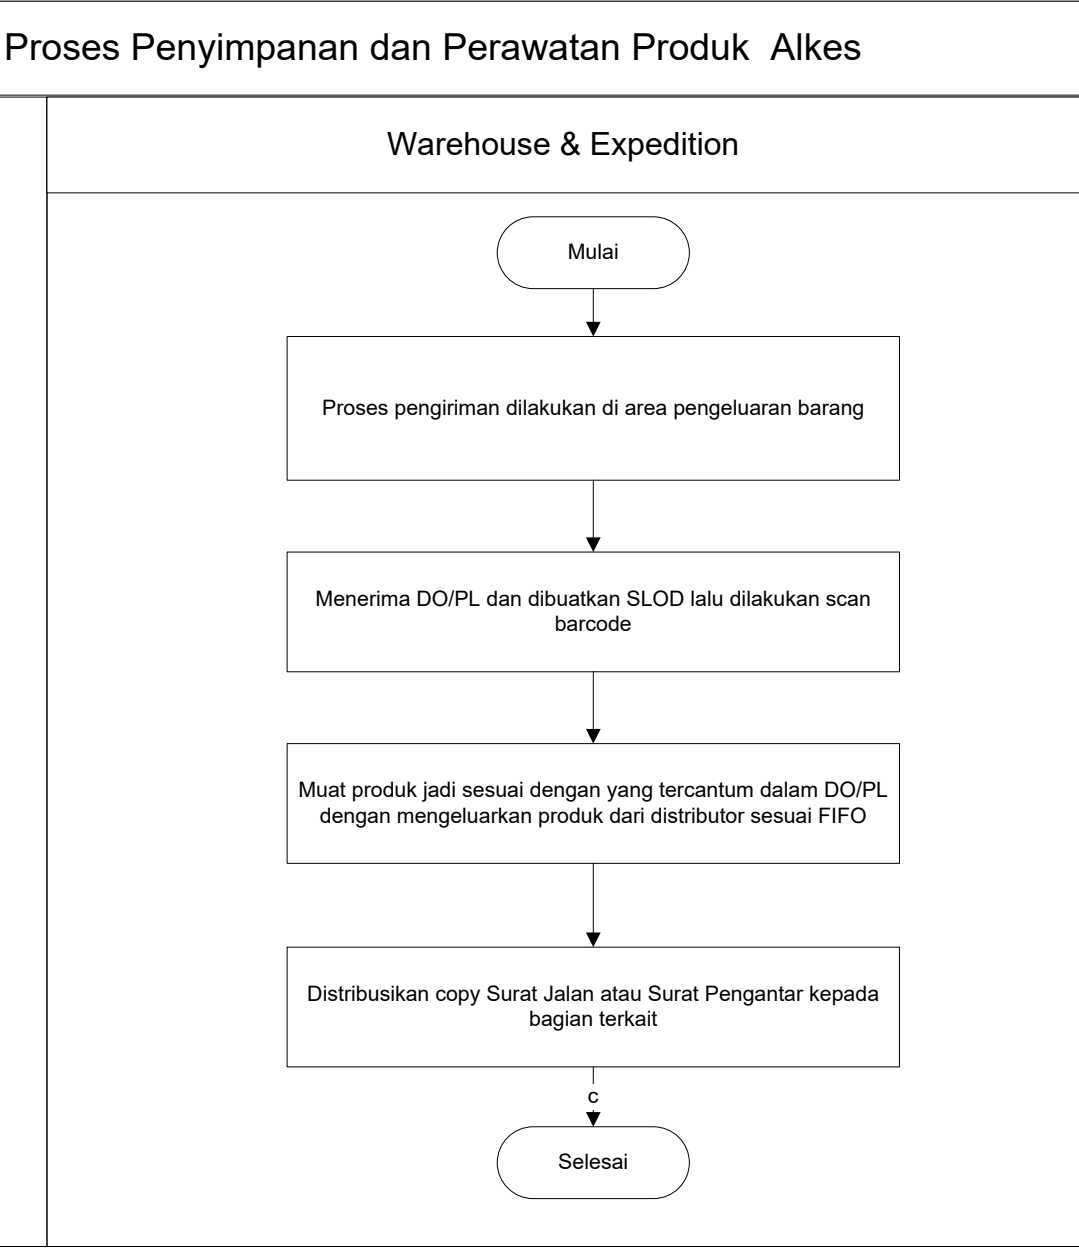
Proses Penyimpanan dan Perawatan Produk Alkes

Warehouse & Expedition

Mulai

Proses pengiriman dilakukan di area pengeluaran barang

Menerima DO/PL dan dibuatkan SLOD lalu dilakukan scan barcode

Muat produk jadi sesuai dengan yang tercantum dalam DO/PL dengan mengeluarkan produk dari distributor sesuai FIFO

Distribusikan copy Surat Jalan atau Surat Pengantar kepada bagian terkait

c

Selesai